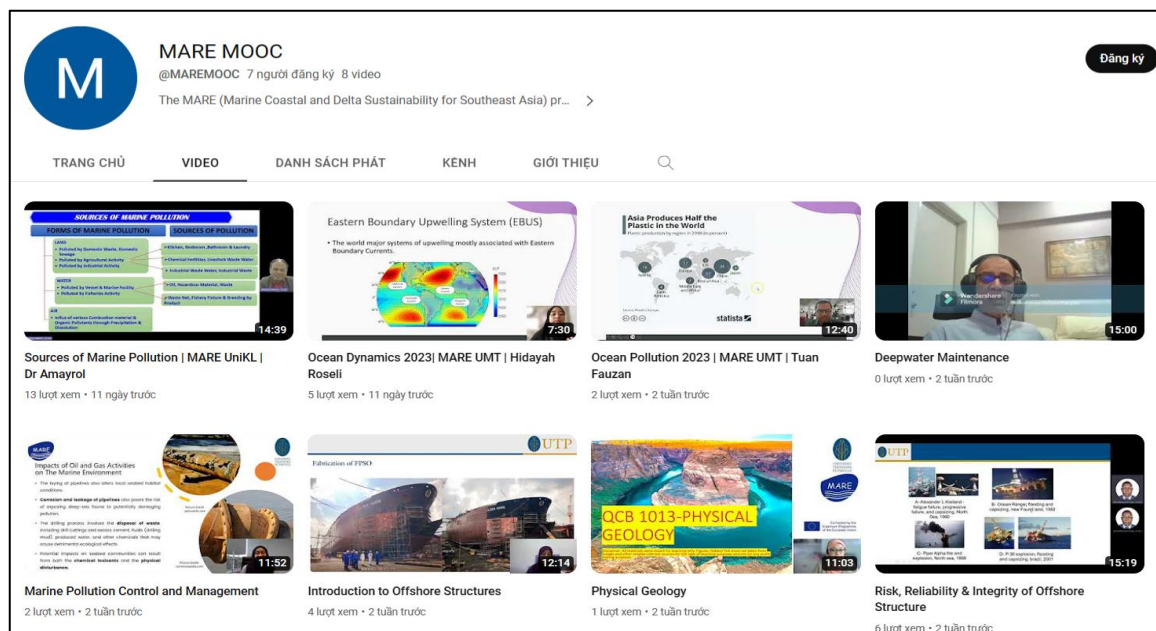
M

MARE MOOC

@MAREMOOC 7 người đăng ký 8 video

The MARE (Marine Coastal and Delta Sustainability for Southeast Asia) pr... >

Đăng ký

TRANG CHỦ VIDEO DANH SÁCH PHÁT KÊNH GIỚI THIỆU

SOURCES OF MARINE POLLUTION

FORMS OF MARINE POLLUTION

SOURCES OF POLLUTION

14:39

Sources of Marine Pollution | MARE UniKL | Dr Amayrol

13 lượt xem • 11 ngày trước

Eastern Boundary Upwelling System (EBUS)

• The world major systems of upwelling mostly associated with Eastern Boundary Currents.

7:30

Ocean Dynamics 2023| MARE UMT | Hidayah Roseli

5 lượt xem • 11 ngày trước

Asia Produces Half the Plastic in the World

statista

12:40

Ocean Pollution 2023 | MARE UMT | Tuan Fauzan

2 lượt xem • 2 tuần trước

Wondershare Filmora

15:00

Deepwater Maintenance

0 lượt xem • 2 tuần trước

MARE

Impacts of Oil and Gas Activities on The Marine Environment

11:52

Marine Pollution Control and Management

2 lượt xem • 2 tuần trước

UTP

Fabrication of FPSO

12:14

Introduction to Offshore Structures

4 lượt xem • 2 tuần trước

QCB 1013-PHYSICAL GEOLOGY

MARE

11:03

Physical Geology

1 lượt xem • 2 tuần trước

UTP

15:19

Risk, Reliability & Integrity of Offshore Structure

6 lượt xem • 2 tuần trước